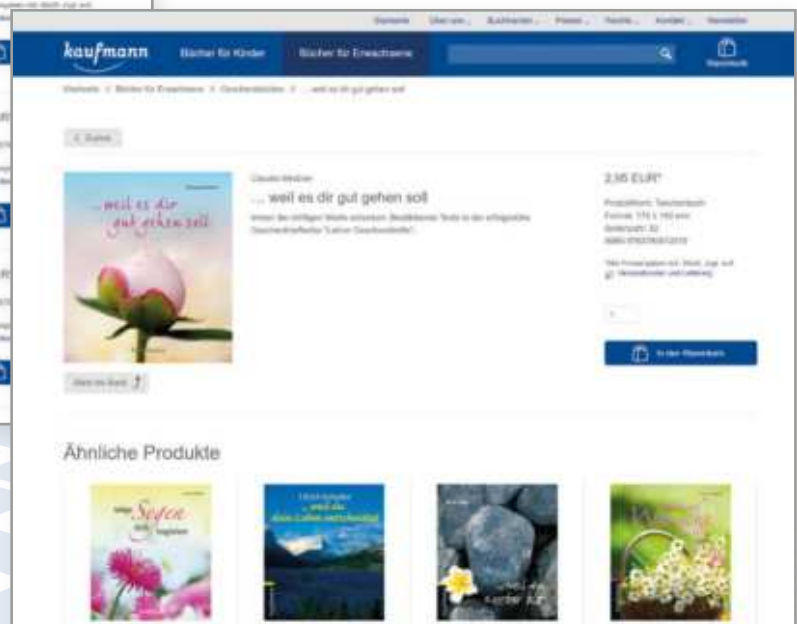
Startseite   Über uns   Buchhandel   Presse   Rechte   Kontakt   Newsletter

kaufmann   Bücher für Kinder   Bücher für Erwachsene   Warenkorb

Startseite / Bücher für Erwachsene / Geschenkbücher / ... weil es dir gut gehen soll

< Zurück

... weil es dir gut gehen soll

Claudia Weidner

... weil es dir gut gehen soll

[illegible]

2,95 EUR*

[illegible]

1

In den Warenkorb

Blick ins Buch

Ähnliche Produkte

Segen

... weil es einfach gut tut